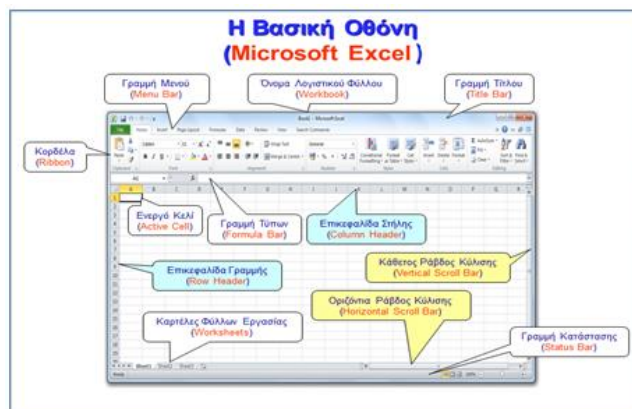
Η Βασική Οθόνη
(Microsoft Excel)

Γραμμή Μενού
(Menu Bar)

Όνομα Λογιστικού Φύλλου
(Workbook)

Γραμμή Τίτλου
(Title Bar)

Κορδέλα
(Ribbon)

Book1 - Microsoft Excel

File Home Insert Page Layout Formulas Data Review View

Ενεργό Κελί
(Active Cell)

Γραμμή Τύπων
(Formula Bar)

Επικεφαλίδα Στήλης
(Column Header)

Επικεφαλίδα Γραμμής
(Row Header)

Κάθετος Ράβδος Κύλισης
(Vertical Scroll Bar)

Οριζόντια Ράβδος Κύλισης
(Horizontal Scroll Bar)

Καρτέλες Φύλλων Εργασίας
(Worksheets)

Γραμμή Κατάστασης
(Status Bar)

Sheet1 Sheet2 Sheet3

Ready